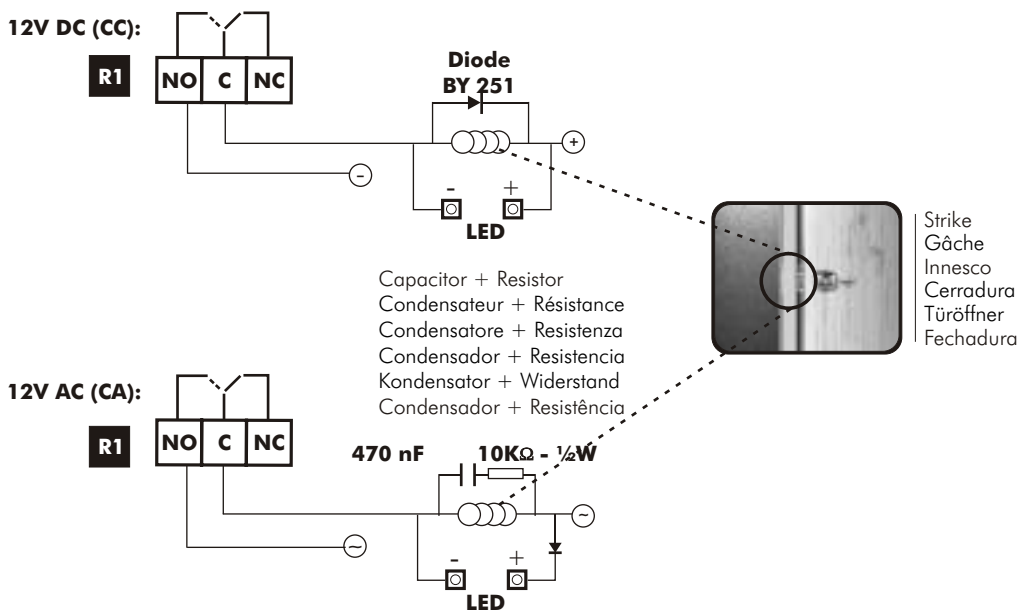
12V DC (CC):

R1

NO C NC

Diode
BY 251

+

-

- +

LED

Strike
Gâche
Innesco
Cerradura
Türöffner
Fechadura

Capacitor + Resistor
Condensateur + Résistance
Condensatore + Resistenza
Condensador + Resistencia
Kondensator + Widerstand
Condensador + Resistência

12V AC (CA):

R1

NO C NC

470 nF

10KΩ - ½W

~

~

- +

LED